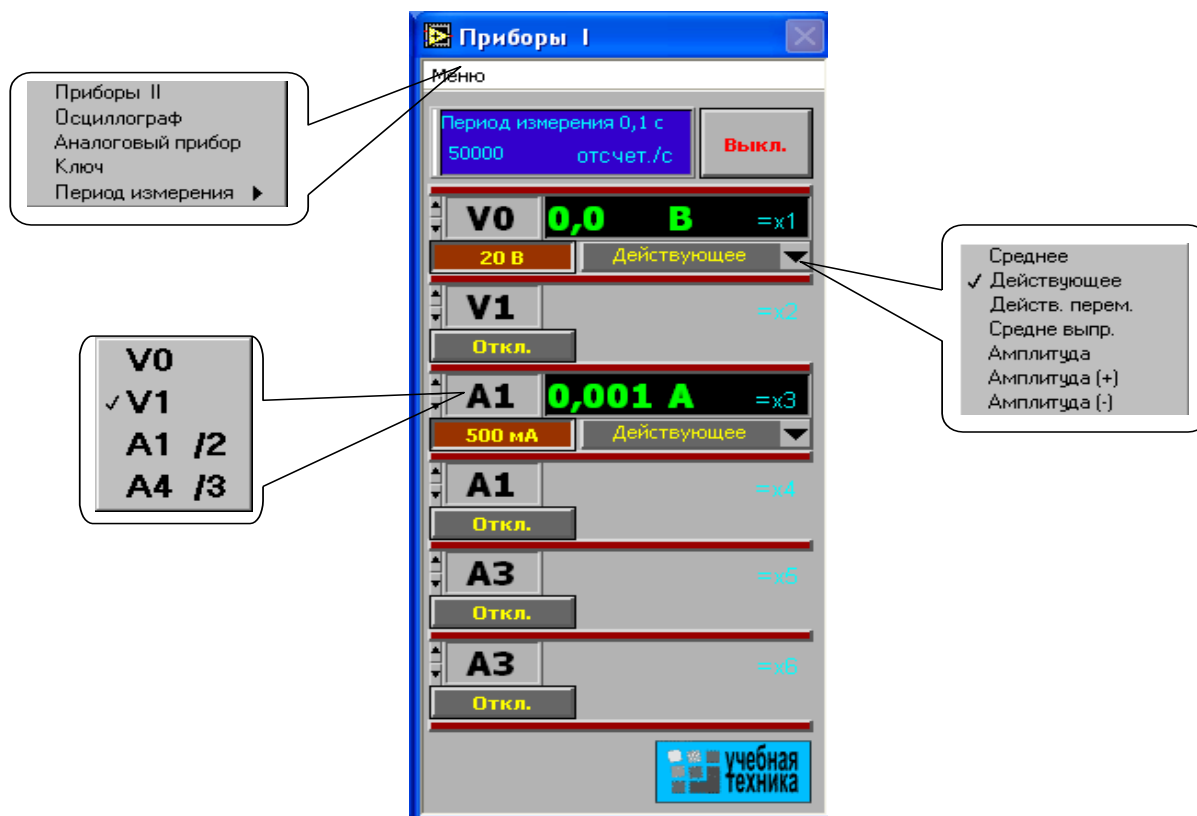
Приборы I

Меню

Приборы II
Осциллограф
Аналоговый прибор
Ключ
Период измерения ▶

Период измерения 0,1 с
50000 отсчет./с

Выкл.

V0 0,0 В =x1
20 В Действующее

Среднее
✓ Действующее
Действ. перем.
Средне выпр.
Амплитуда
Амплитуда (+)
Амплитуда (-)

V1 =x2
Откл.

V0
✓V1
A1 /2
A4 /3

A1 0,001 А =x3
500 мА Действующее

A1 =x4
Откл.

A3 =x5
Откл.

A3 =x6
Откл.

учебная техника